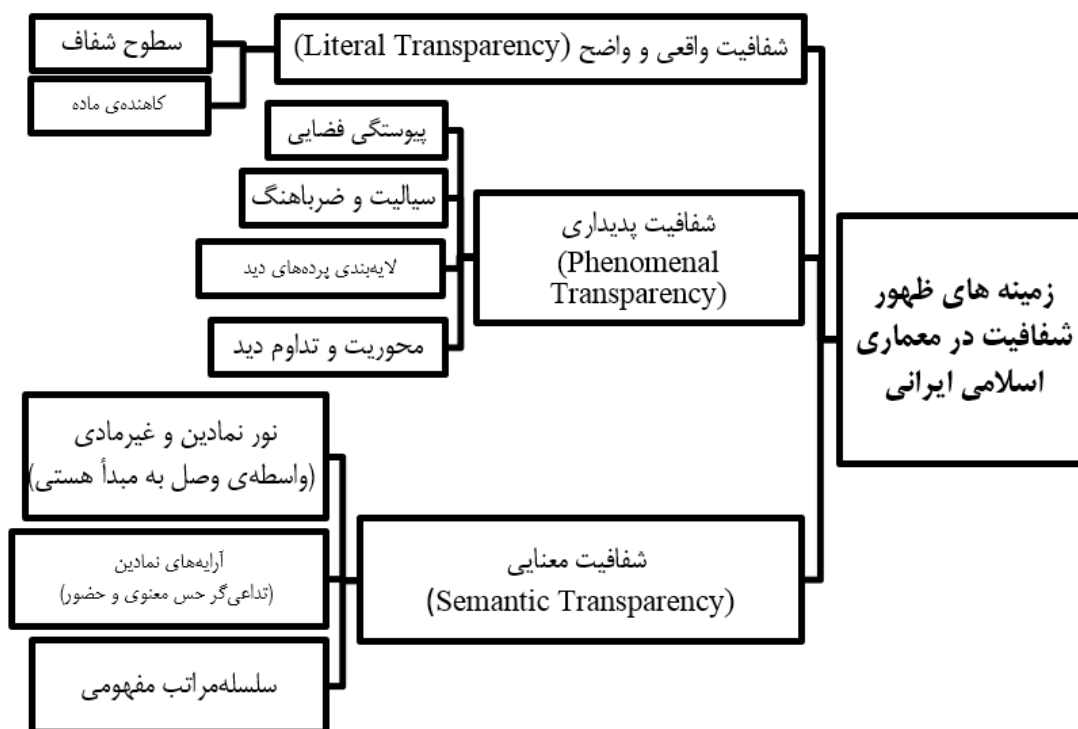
زمینه های ظهور شفافیت در معماری اسلامی ایرانی

شفافیت واقعی و واضح (Literal Transparency)

سطوح شفاف

کاهنده‌ی ماده

شفافیت پدیداری (Phenomenal Transparency)

پیوستگی فضایی

سیالیت و ضرباهنگ

لایه‌بندی پرده‌های دید

محوریت و تداوم دید

شفافیت معنایی (Semantic Transparency)

نور نمادین و غیرمادی (واسطه‌ی وصل به مبدأ هستی)

آرایه‌های نمادین (تداعی‌گر حس معنوی و حضور)

سلسله‌مراتب مفهومی